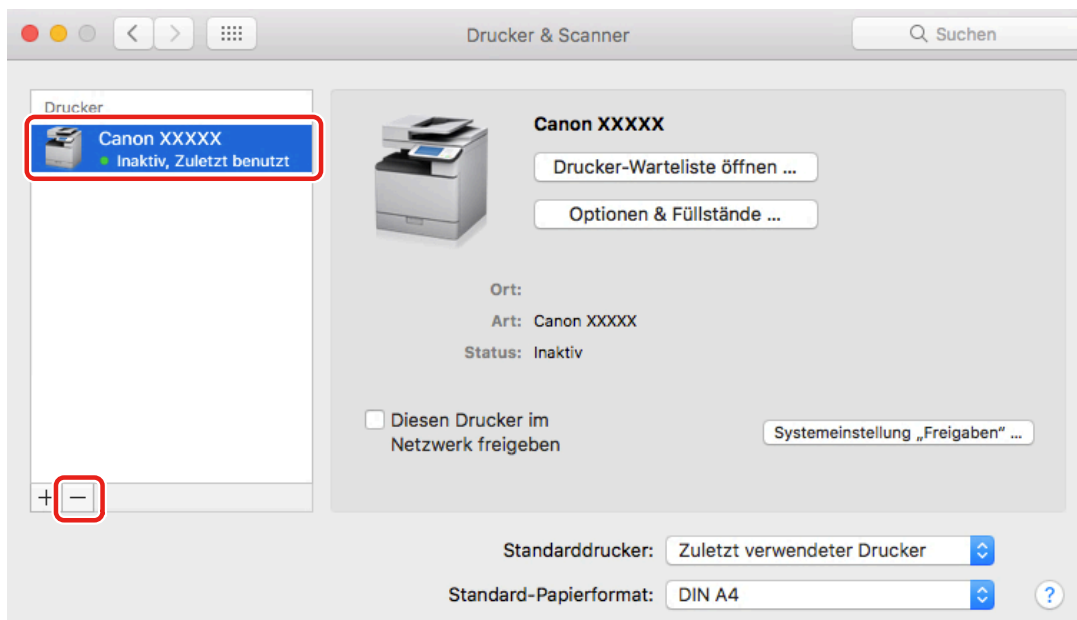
Drucker & Scanner

Suchen

Drucker

Canon XXXXX
Inaktiv, Zuletzt benutzt

+ −

Canon XXXXX

Drucker-Warteliste öffnen ...

Optionen & Füllstände ...

Ort:

Art: Canon XXXXX

Status: Inaktiv

Diesen Drucker im Netzwerk freigeben

Systemeinstellung „Freigaben" ...

Standarddrucker: Zuletzt verwendeter Drucker

Standard-Papierformat: DIN A4

?